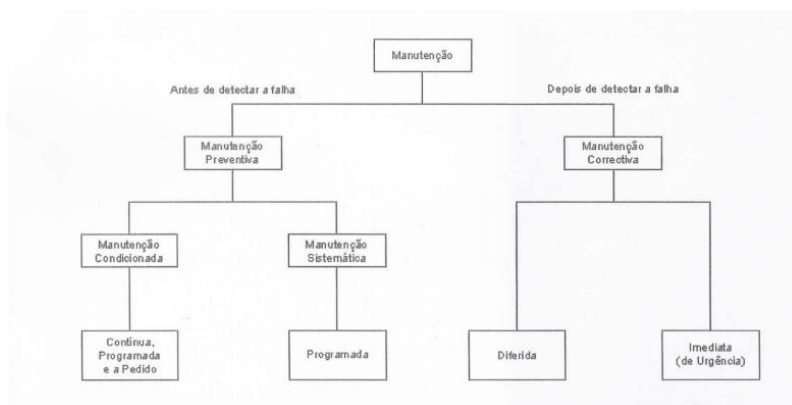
Manutenção

Antes de detectar a falha

Depois de detectar a falha

Manutenção Preventiva

Manutenção Correctiva

Manutenção Condicionada

Manutenção Sistemática

Contínua, Programada e a Pedido

Programada

Diferida

Imediata (de Urgência)